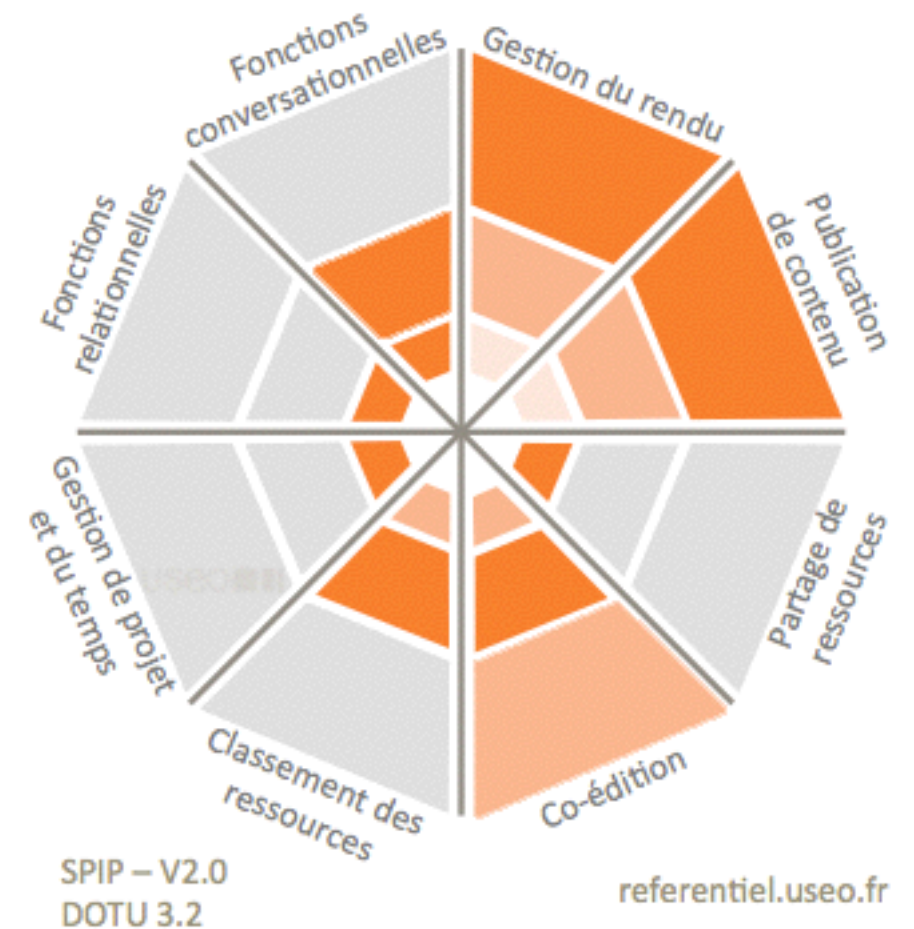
Fonctions conversationnelles

Gestion du rendu

Publication de contenu

Partage de ressources

Co-édition

Classement des ressources

Gestion de projet et du temps

Fonctions relationnelles

useo

SPIP – V2.0
DOTU 3.2

referentiel.useo.fr